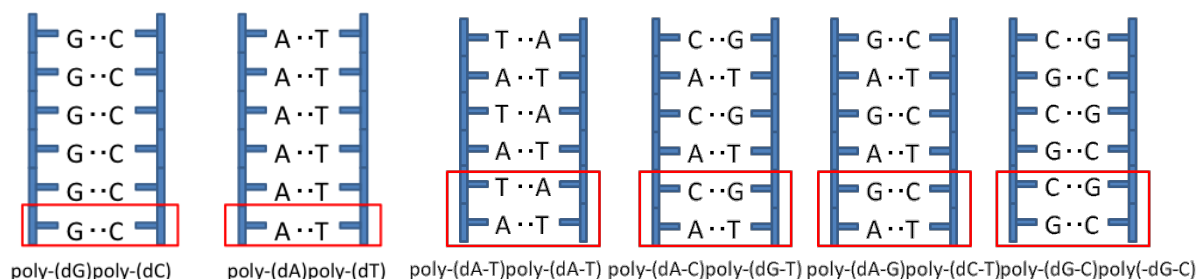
G··C
G··C
G··C
G··C
G··C
G··C

poly-(dG)poly-(dC)

A··T
A··T
A··T
A··T
A··T
A··T

poly-(dA)poly-(dT)

T··A
A··T
T··A
A··T
T··A
A··T

poly-(dA-T)poly-(dA-T)

C··G
A··T
C··G
A··T
C··G
A··T

poly-(dA-C)poly-(dG-T)

G··C
A··T
G··C
A··T
G··C
A··T

poly-(dA-G)poly-(dC-T)

C··G
G··C
C··G
G··C
C··G
G··C

poly-(dG-C)poly(-dG-C)